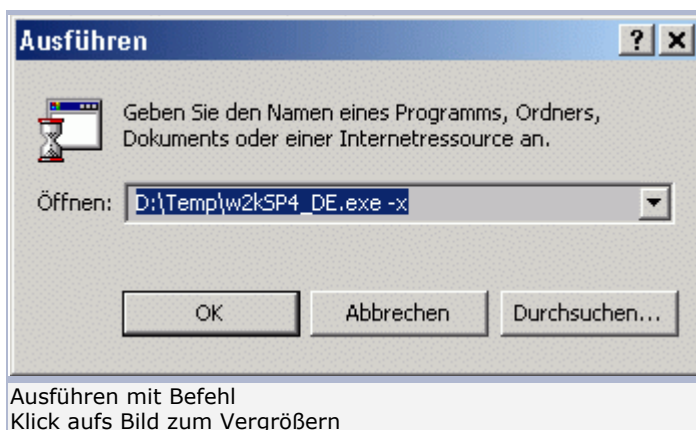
Ausführen

?

×

Geben Sie den Namen eines Programms, Ordners, Dokuments oder einer Internetressource an.

Öffnen: D:\Temp\w2kSP4_DE.exe -x

OK

Abbrechen

Durchsuchen...

Ausführen mit Befehl
Klick aufs Bild zum Vergrößern